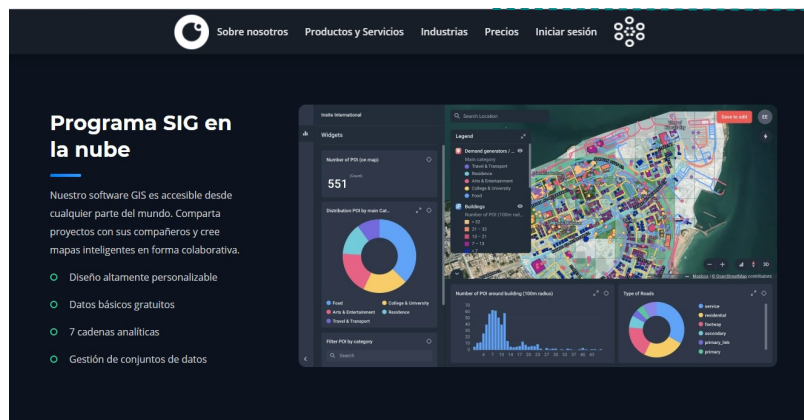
Sobre nosotros Productos y Servicios Industrias Precios Iniciar sesión

Programa SIG en la nube

Nuestro software GIS es accesible desde cualquier parte del mundo. Comparta proyectos con sus compañeros y cree mapas inteligentes en forma colaborativa.

Diseño altamente personalizable

Datos básicos gratuitos

7 cadenas analíticas

Gestión de conjuntos de datos

Insite International

Widgets

Number of POI (on map)

551

Distribution POI by main Cat...

Food
College & University
Arts & Entertainment
Residence
Travel & Transport

Filter POI by category

Search

Search Location

Save to edit

Legend

Demand generators / ...

Main category

Travel & Transport

Residence

Arts & Entertainment

College & University

Food

Buildings

Number of POI (100m radius)

> 22

21 – 22

13 – 21

7 – 13

Number of POI around building (100m radius)

Type of Roads

service

residential

footway

secondary

primary_link

primary

Mapbox | © OpenStreetMap contributors